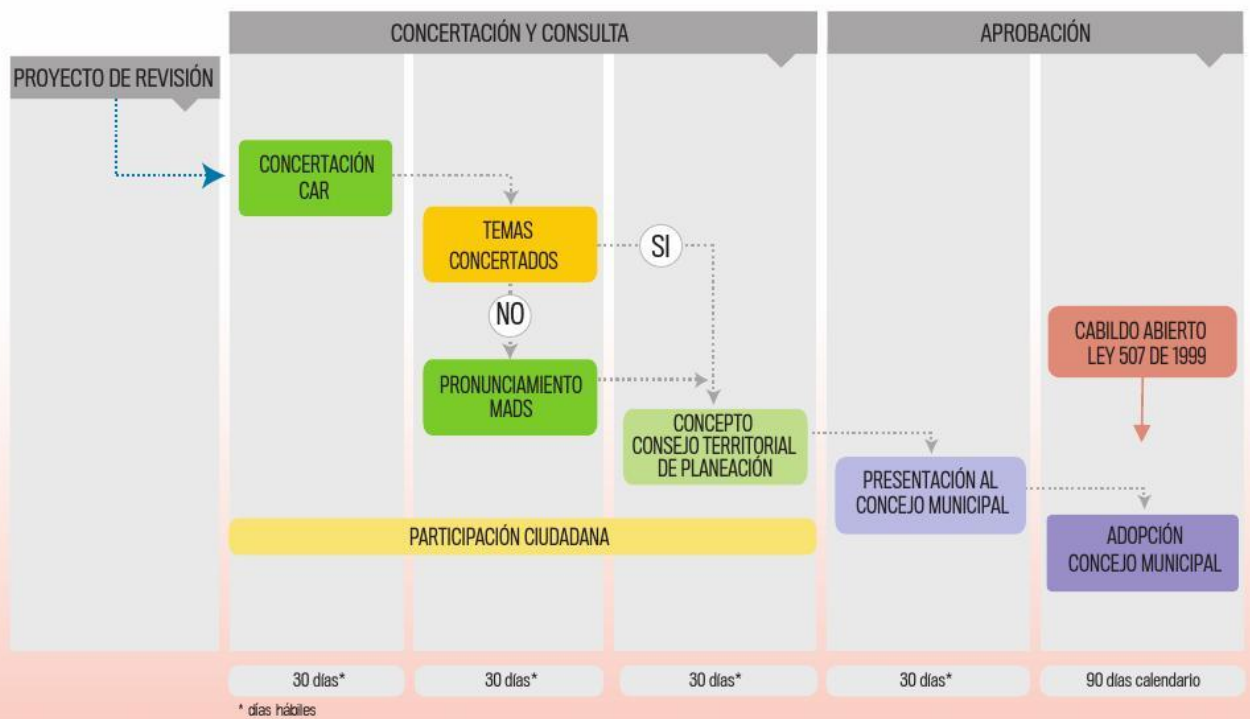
CONCERTACIÓN Y CONSULTA

APROBACIÓN

PROYECTO DE REVISIÓN

CONCERTACIÓN CAR

TEMAS CONCERTADOS

SI

NO

PRONUNCIAMIENTO MADS

CONCEPTO CONSEJO TERRITORIAL DE PLANEACIÓN

PRESENTACIÓN AL CONCEJO MUNICIPAL

CABILDO ABIERTO LEY 507 DE 1999

ADOPCIÓN CONCEJO MUNICIPAL

PARTICIPACIÓN CIUDADANA

30 días*

30 días*

30 días*

30 días*

90 días calendario

* días hábiles